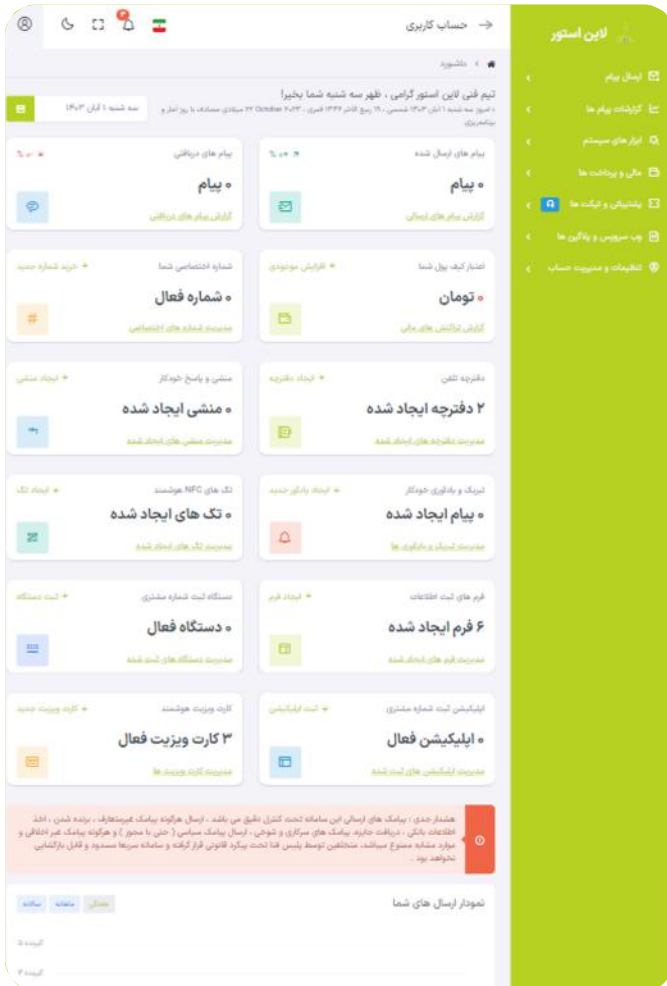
لاین استور

ارسال پیام
گزارشات پیام ها
ابزار های سیستم
مالی و پرداخت ها
پشتیبانی و تیکت ها
وب سرویس و پلاگین ها
تنظیمات و مدیریت حساب

حساب کاربری

داشبورد

تیم فنی لاین استور گرامی ، ظهر سه شنبه شما بخیر!
امروز سه شنبه ۱ آبان ۱۴۰۳ شمسی ، ۱۹ ربیع الثانی ۱۴۴۶ قمری ، ۲۲ October ۲۰۲۴ میلادی مصادف با روز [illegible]

سه شنبه ۱ آبان ۱۴۰۳

پیام های ارسال شده
۰ پیام
گزارش پیام های ارسالی

پیام های دریافتی
۰ پیام
گزارش پیام های دریافتی

اعتبار کیف پول شما
افزایش موجودی
۰ تومان
گزارش تراکنش های مالی

شماره اختصاصی شما
خرید شماره جدید
۰ شماره فعال
مدیریت شماره های اختصاصی

دفترچه تلفن
ایجاد دفترچه
۲ دفترچه ایجاد شده
مدیریت دفترچه های ایجاد شده

منشی و پاسخ خودکار
ایجاد منشی
۰ منشی ایجاد شده
مدیریت منشی های ایجاد شده

تبریک و یادآوری خودکار
ایجاد یادآور جدید
۰ پیام ایجاد شده
مدیریت تبریک و یادآوری ها

تگ های NFC هوشمند
ایجاد تگ
۰ تگ های ایجاد شده
مدیریت تگ های ایجاد شده

فرم های ثبت اطلاعات
ایجاد فرم
۶ فرم ایجاد شده
مدیریت فرم های ایجاد شده

دستگاه ثبت شماره مشتری
ثبت دستگاه
۰ دستگاه فعال
مدیریت دستگاه های ثبت شده

اپلیکیشن ثبت شماره مشتری
ثبت اپلیکیشن
۰ اپلیکیشن فعال
مدیریت اپلیکیشن های ثبت شده

کارت ویزیت هوشمند
کارت ویزیت جدید
۳ کارت ویزیت فعال
مدیریت کارت ویزیت ها

هشدار جدی : پیامک های ارسالی این سامانه تحت کنترل دقیق می باشد ، ارسال هرگونه پیامک غیرمتعارف ، برنده شدن ، اخذ اطلاعات بانکی ، دریافت جایزه، پیامک های سرکاری و شوخی ، ارسال پیامک سیاسی ( حتی با مجوز ) و هرگونه پیامک غیر اخلاقی و موارد مشابه ممنوع میباشد. متخلفین توسط پلیس فتا تحت پیگرد قانونی قرار گرفته و سامانه سریعا مسدود و قابل بازگشایی نخواهد بود .

نمودار ارسال های شما
سالانه
ماهانه
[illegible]